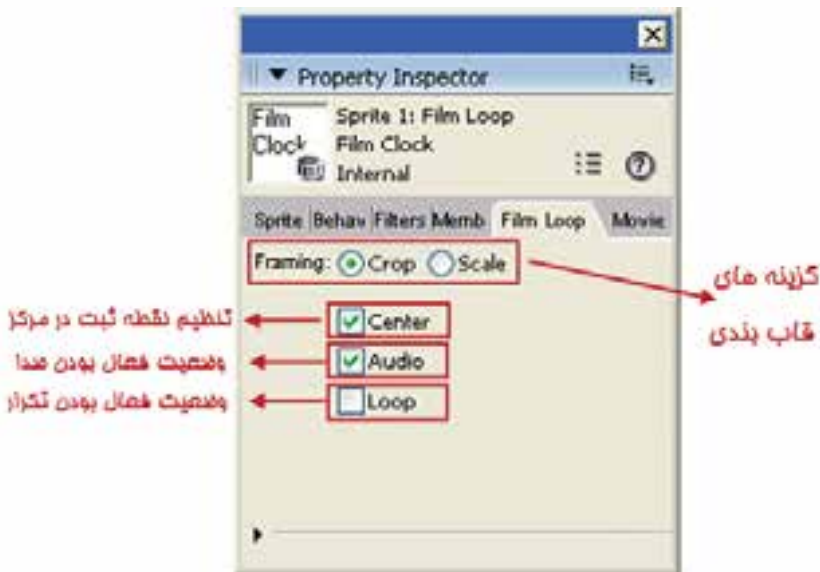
Property Inspector

Film Clock

Sprite 1: Film Loop
Film Clock
Internal

Sprite | Behav | Filters | Memb | Film Loop | Movie

Framing: Crop Scale

گزینه های قاب بندی

Center
تنظیم نقطه ثبت در مرکز

Audio
وضعیت فعال بودن صدا

Loop
وضعیت فعال بودن تکرار